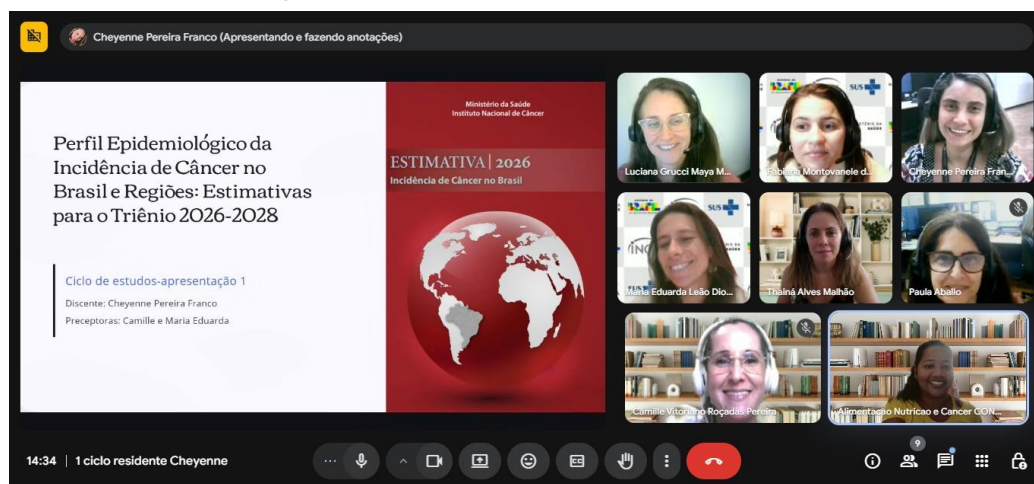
Cheyenne Pereira Franco (Apresentando e fazendo anotações)

Perfil Epidemiológico da Incidência de Câncer no Brasil e Regiões: Estimativas para o Triênio 2026-2028

Ciclo de estudos-apresentação 1

Discente: Cheyenne Pereira Franco

Preceptoras: Camille e Maria Eduarda

Ministério da Saúde
Instituto Nacional de Câncer

ESTIMATIVA | 2026
Incidência de Câncer no Brasil

Luciana Grucci Maya M...

Fabiana Montovanele d...

Cheyenne Pereira Fran...

Maria Eduarda Leão Dio...

Thainá Alves Malhão

Paula Aballo

Camille Vitorino Roçadas Pereira

Alimentacao Nutricao e Cancer CON...

14:34 | 1 ciclo residente Cheyenne

9